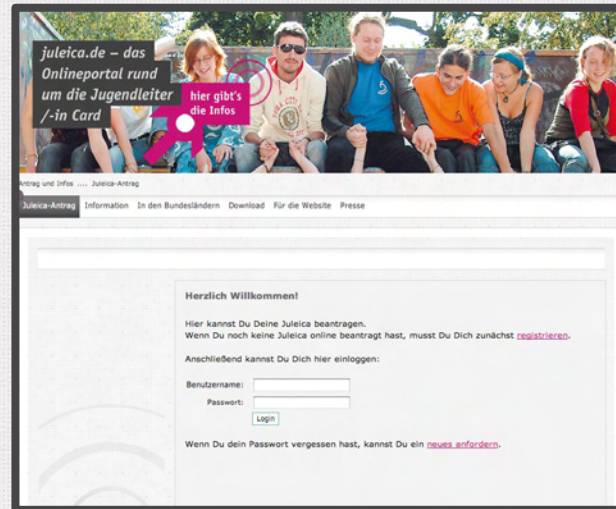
juleica.de – das Onlineportal rund um die Jugendleiter /-in Card

hier gibt's die Infos

Antrag und Infos .... Juleica-Antrag

Juleica-Antrag Information In den Bundesländern Download Für die Website Presse

Herzlich Willkommen!

Hier kannst Du Deine Juleica beantragen.
Wenn Du noch keine Juleica online beantragt hast, musst Du Dich zunächst registrieren.

Anschließend kannst Du Dich hier einloggen:

Benutzername:
Passwort:
Login

Wenn Du dein Passwort vergessen hast, kannst Du ein neues anfordern.